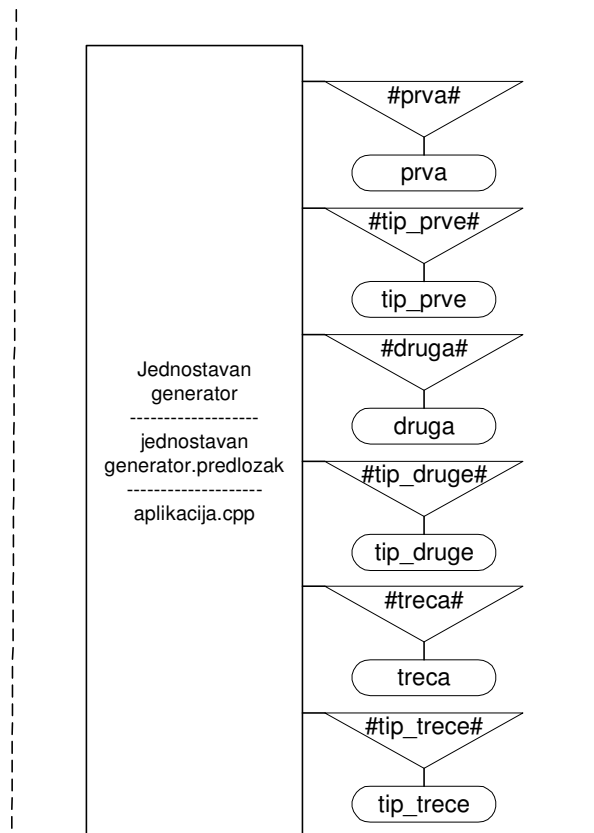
Jednostavan generator
-------------------
jednostavan generator.predlozak
--------------------
aplikacija.cpp

#prva#

prva

#tip_prve#

tip_prve

#druga#

druga

#tip_druge#

tip_druge

#treca#

treca

#tip_trece#

tip_trece